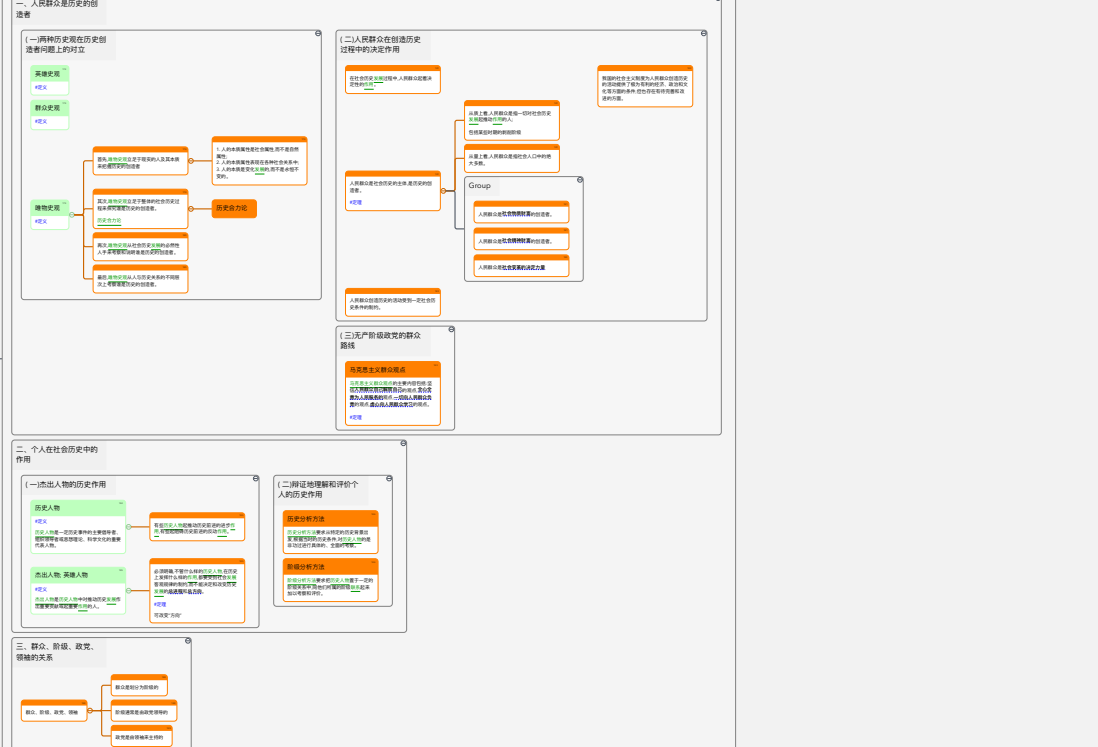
一、人民群众是历史的创造者

(一)两种历史观在历史创造者问题上的对立

英雄史观
#定义

群众史观
#定义

唯物史观
#定义

首先,唯物史观立足于现实的人及其本质来考察历史的创造者

1. 人的本质属性是社会属性,而不是自然属性。
2. 人的本质属性表现在各种社会关系中。
3. 人的本质是变化发展的,而不是永恒不变的。

其次,唯物史观立足于整体的社会历史过程来考察历史的创造者。
历史合力论

历史合力论

再次,唯物史观从社会历史发展的必然性入手来考察和说明谁是历史的创造者。

最后,唯物史观从人与历史关系的不同层次上考察谁是历史的创造者。

(二)人民群众在创造历史过程中的决定作用

在社会历史发展过程中,人民群众起着决定性的作用。

人民群众是社会历史的主体,是历史的创造者。
#定理

从质上看,人民群众是指一切对社会历史发展起推动作用的人。
在阶级社会中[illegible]

从量上看,人民群众是指社会人口中的绝大多数。

Group

人民群众是社会物质财富的创造者。

人民群众是社会精神财富的创造者。

人民群众是社会变革的决定力量

人民群众创造历史的活动受到一定社会历史条件的制约。

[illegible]

(三)无产阶级政党的群众路线

马克思主义群众观点
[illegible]
#定理

二、个人在社会历史中的作用

(一)杰出人物的历史作用

历史人物
#定义
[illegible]

杰出人物,英雄人物
#定义
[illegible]

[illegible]

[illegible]
#定理
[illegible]

(二)辩证地理解和评价个人的历史作用

历史分析方法
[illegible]

阶级分析方法
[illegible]

三、群众、阶级、政党、领袖的关系

群众、阶级、政党、领袖

群众是划分为阶级的

阶级通常是由政党领导的

政党是由领袖来主持的